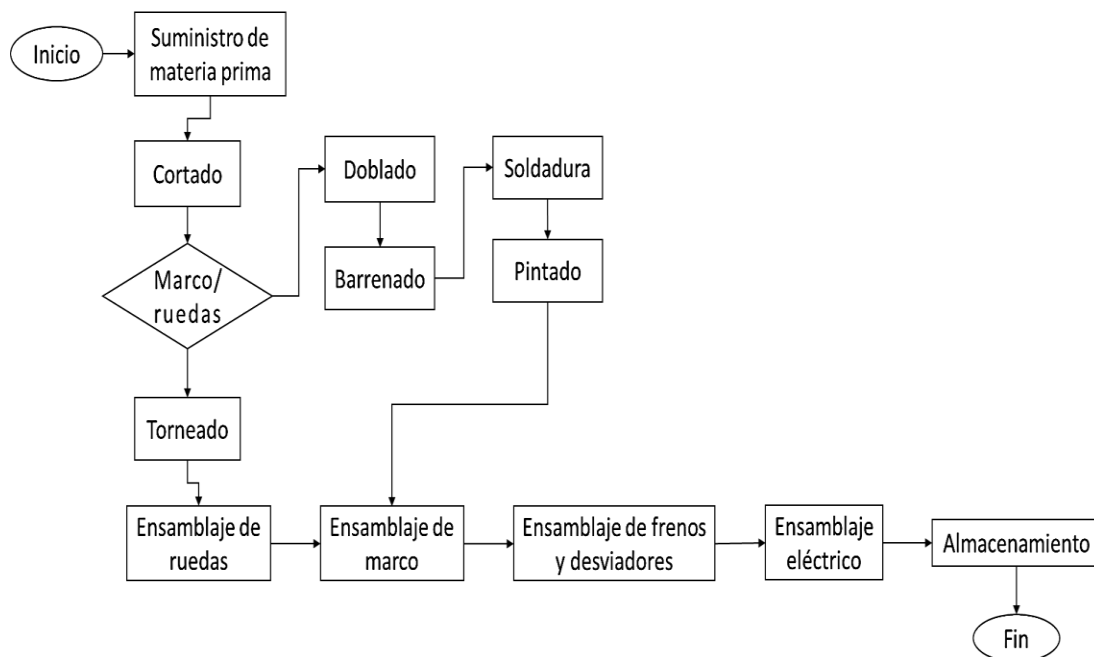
Inicio

Suministro de materia prima

Cortado

Marco/ ruedas

Doblado

Barrenado

Soldadura

Pintado

Torneado

Ensamblaje de ruedas

Ensamblaje de marco

Ensamblaje de frenos y desviadores

Ensamblaje eléctrico

Almacenamiento

Fin